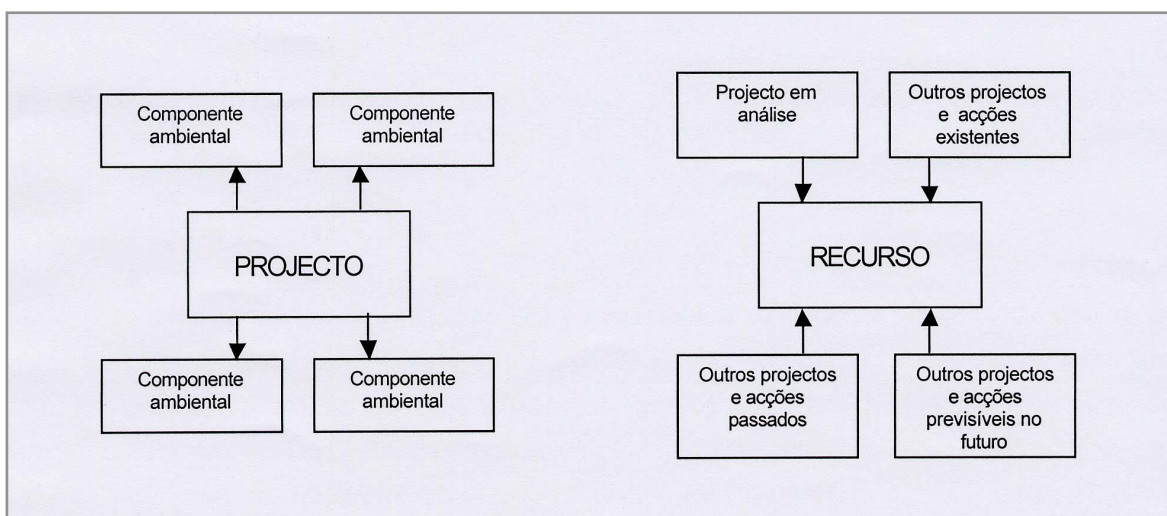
Componente ambiental

Componente ambiental

PROJECTO

Componente ambiental

Componente ambiental

Projecto em análise

Outros projectos e acções existentes

RECURSO

Outros projectos e acções passados

Outros projectos e acções previsíveis no futuro